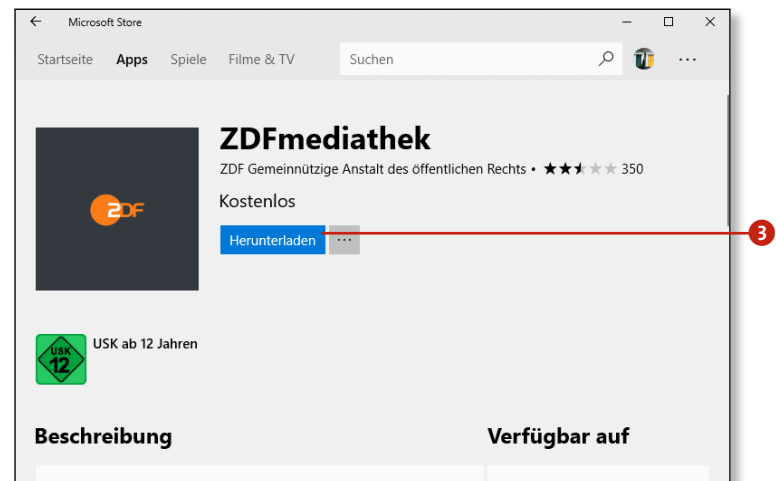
← Microsoft Store

Startseite Apps Spiele Filme & TV

Suchen

...

2DF

ZDFmediathek

ZDF Gemeinnützige Anstalt des öffentlichen Rechts • ★★★★★ 350

Kostenlos

Herunterladen ...

3

USK 12

USK ab 12 Jahren

Beschreibung

Verfügbar auf